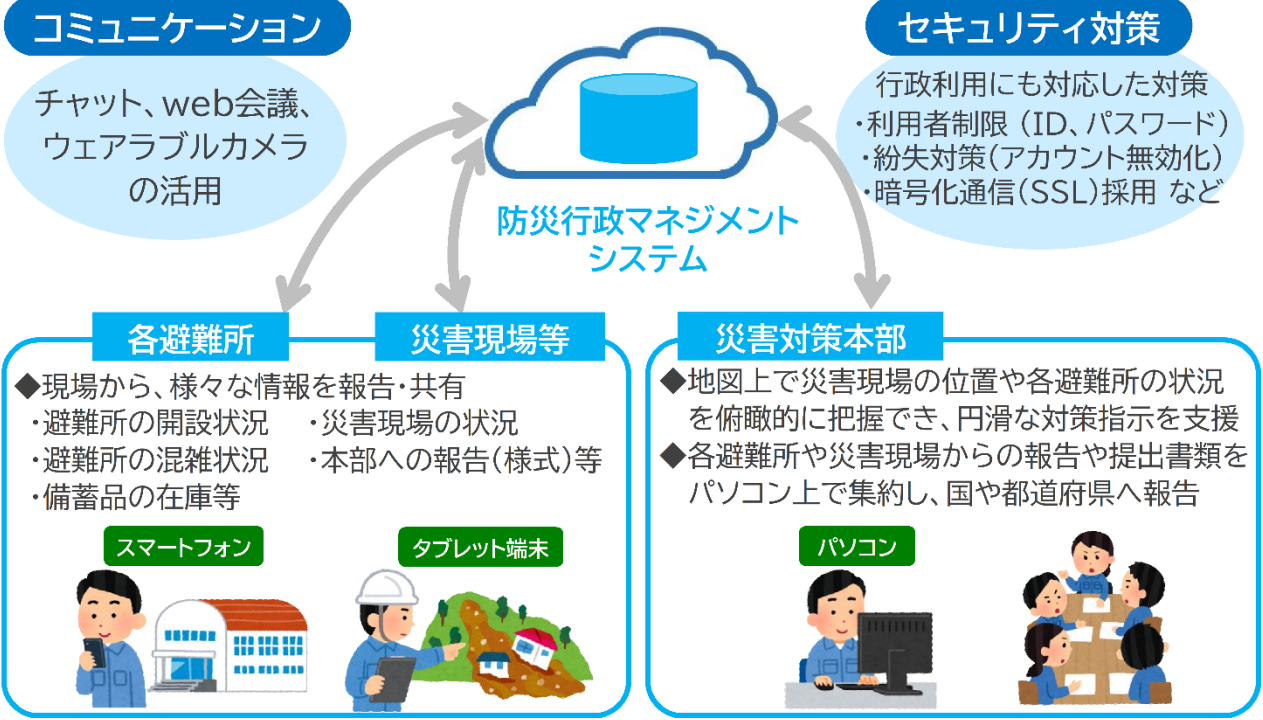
コミュニケーション

チャット、web会議、ウェアラブルカメラの活用

セキュリティ対策

行政利用にも対応した対策
・利用者制限（ID、パスワード）
・紛失対策（アカウント無効化）
・暗号化通信（SSL）採用 など

防災行政マネジメントシステム

各避難所

災害現場等

◆現場から、様々な情報を報告・共有
・避難所の開設状況
・避難所の混雑状況
・備蓄品の在庫等
・災害現場の状況
・本部への報告（様式）等

スマートフォン

タブレット端末

災害対策本部

◆地図上で災害現場の位置や各避難所の状況を俯瞰的に把握でき、円滑な対策指示を支援
◆各避難所や災害現場からの報告や提出書類をパソコン上で集約し、国や都道府県へ報告

パソコン